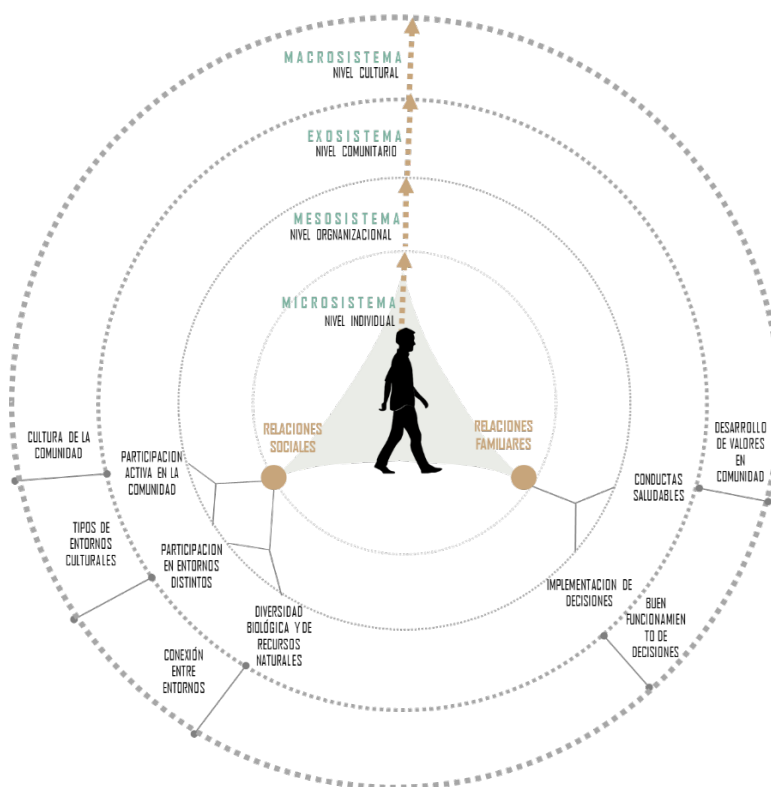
MACROSISTEMA
NIVEL CULTURAL

EXOSISTEMA
NIVEL COMUNITARIO

MESOSISTEMA
NIVEL ORGNANIZACIONAL

MICROSISTEMA
NIVEL INDIVIDUAL

RELACIONES SOCIALES

RELACIONES FAMILIARES

CULTURA DE LA COMUNIDAD

PARTICIPACION ACTIVA EN LA COMUNIDAD

TIPOS DE ENTORNOS CULTURALES

PARTICIPACION EN ENTORNOS DISTINTOS

DIVERSIDAD BIOLÓGICA Y DE RECURSOS NATURALES

CONEXIÓN ENTRE ENTORNOS

DESARROLLO DE VALORES EN COMUNIDAD

CONDUCTAS SALUDABLES

IMPLEMENTACION DE DECISIONES

BUEN FUNCIONAMIENTO DE DECISIONES